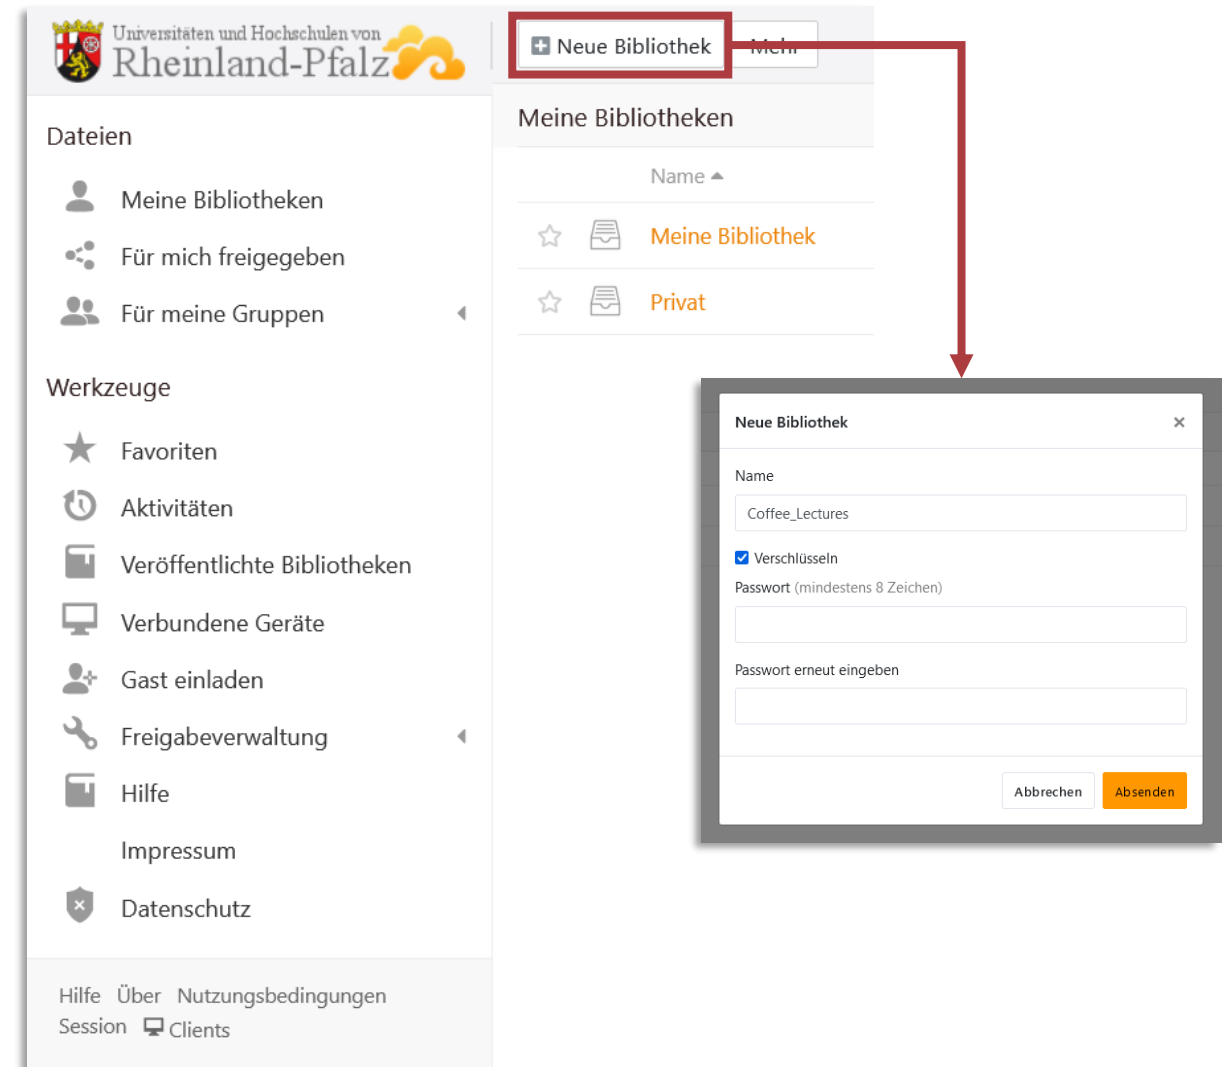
Universitäten und Hochschulen von
Rheinland-Pfalz

Neue Bibliothek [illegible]

Dateien

Meine Bibliotheken

Für mich freigegeben

Für meine Gruppen

Werkzeuge

Favoriten

Aktivitäten

Veröffentlichte Bibliotheken

Verbundene Geräte

Gast einladen

Freigabeverwaltung

Hilfe

Impressum

Datenschutz

Hilfe Über Nutzungsbedingungen
Session Clients

Meine Bibliotheken

Name

Meine Bibliothek

Privat

Neue Bibliothek ×

Name

Coffee_Lectures

Verschlüsseln

Passwort (mindestens 8 Zeichen)

Passwort erneut eingeben

Abbrechen Absenden